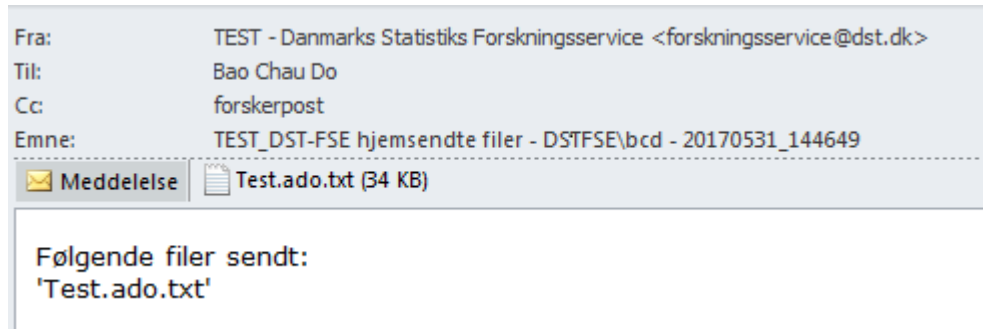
Fra: TEST - Danmarks Statistiks Forskningsservice <forskningsservice@dst.dk>
Til: Bao Chau Do
Cc: forskerpost
Emne: TEST_DST-FSE hjemsendte filer - DSTFSE\bcd - 20170531_144649

Meddelelse Test.ado.txt (34 KB)

Følgende filer sendt:
'Test.ado.txt'